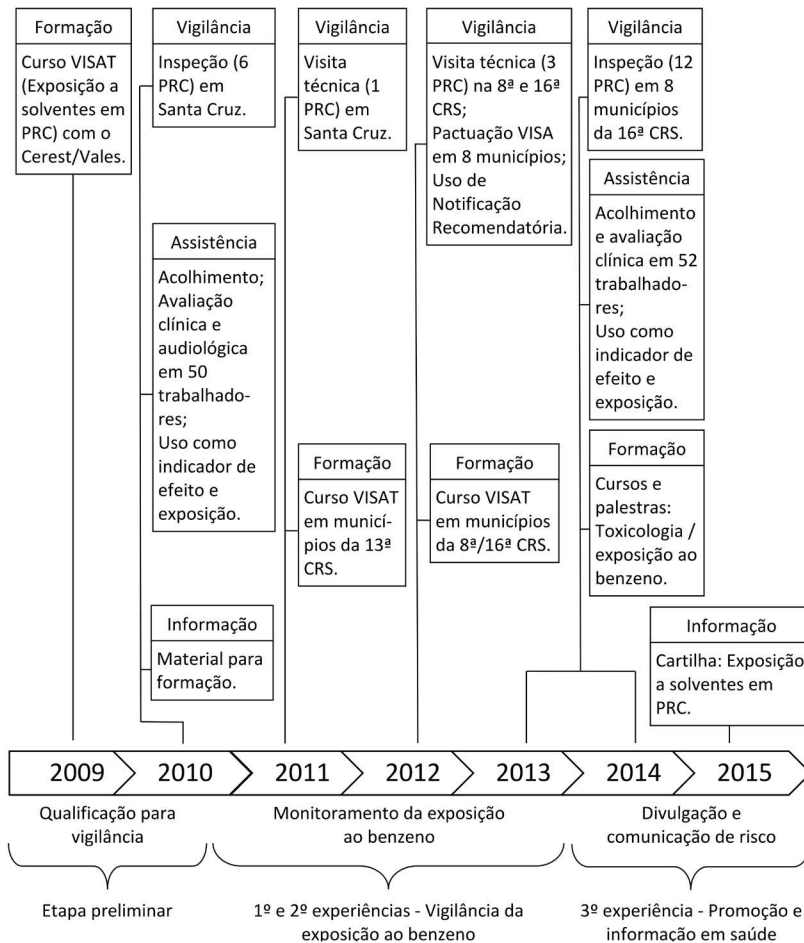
Formação
Curso VISAT (Exposição a solventes em PRC) com o Cerest/Vales.

Vigilância
Inspeção (6 PRC) em Santa Cruz.

Assistência
Acolhimento; Avaliação clínica e audiológica em 50 trabalhadores; Uso como indicador de efeito e exposição.

Informação
Material para formação.

Vigilância
Visita técnica (1 PRC) em Santa Cruz.

Formação
Curso VISAT em municípios da 13ª CRS.

Vigilância
Visita técnica (3 PRC) na 8ª e 16ª CRS; Pactuação VISA em 8 municípios; Uso de Notificação Recomendatória.

Formação
Curso VISAT em municípios da 8ª/16ª CRS.

Vigilância
Inspeção (12 PRC) em 8 municípios da 16ª CRS.

Assistência
Acolhimento e avaliação clínica em 52 trabalhadores; Uso como indicador de efeito e exposição.

Formação
Cursos e palestras: Toxicologia / exposição ao benzeno.

Informação
Cartilha: Exposição a solventes em PRC.

2009 2010 2011 2012 2013 2014 2015

Qualificação para vigilância

Monitoramento da exposição ao benzeno

Divulgação e comunicação de risco

Etapa preliminar

1º e 2º experiências - Vigilância da exposição ao benzeno

3º experiência - Promoção e informação em saúde